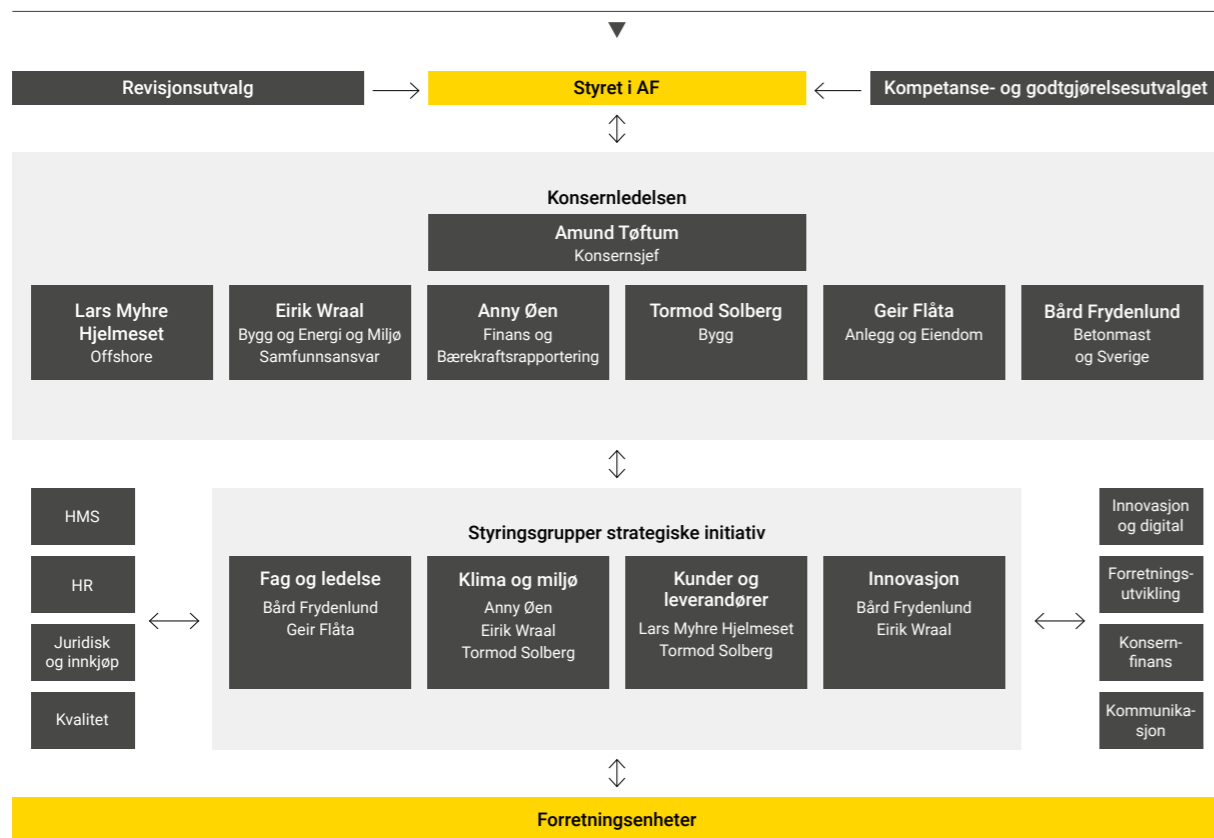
Revisjonsutvalg

Styret i AF

Kompetanse- og godtgjørelsesutvalget

Konsernledelsen

Amund Tøftum
Konsernsjef

Lars Myhre Hjelmeset
Offshore

Eirik Wraal
Bygg og Energi og Miljø
Samfunnsansvar

Anny Øen
Finans og Bærekraftsrapportering

Tormod Solberg
Bygg

Geir Flåta
Anlegg og Eiendom

Bård Frydenlund
Betonmast og Sverige

HMS

HR

Juridisk og innkjøp

Kvalitet

Styringsgrupper strategiske initiativ

Fag og ledelse
Bård Frydenlund
Geir Flåta

Klima og miljø
Anny Øen
Eirik Wraal
Tormod Solberg

Kunder og leverandører
Lars Myhre Hjelmeset
Tormod Solberg

Innovasjon
Bård Frydenlund
Eirik Wraal

Innovasjon og digital

Forretningsutvikling

Konsernfinans

Kommunikasjon

Forretningsenheter